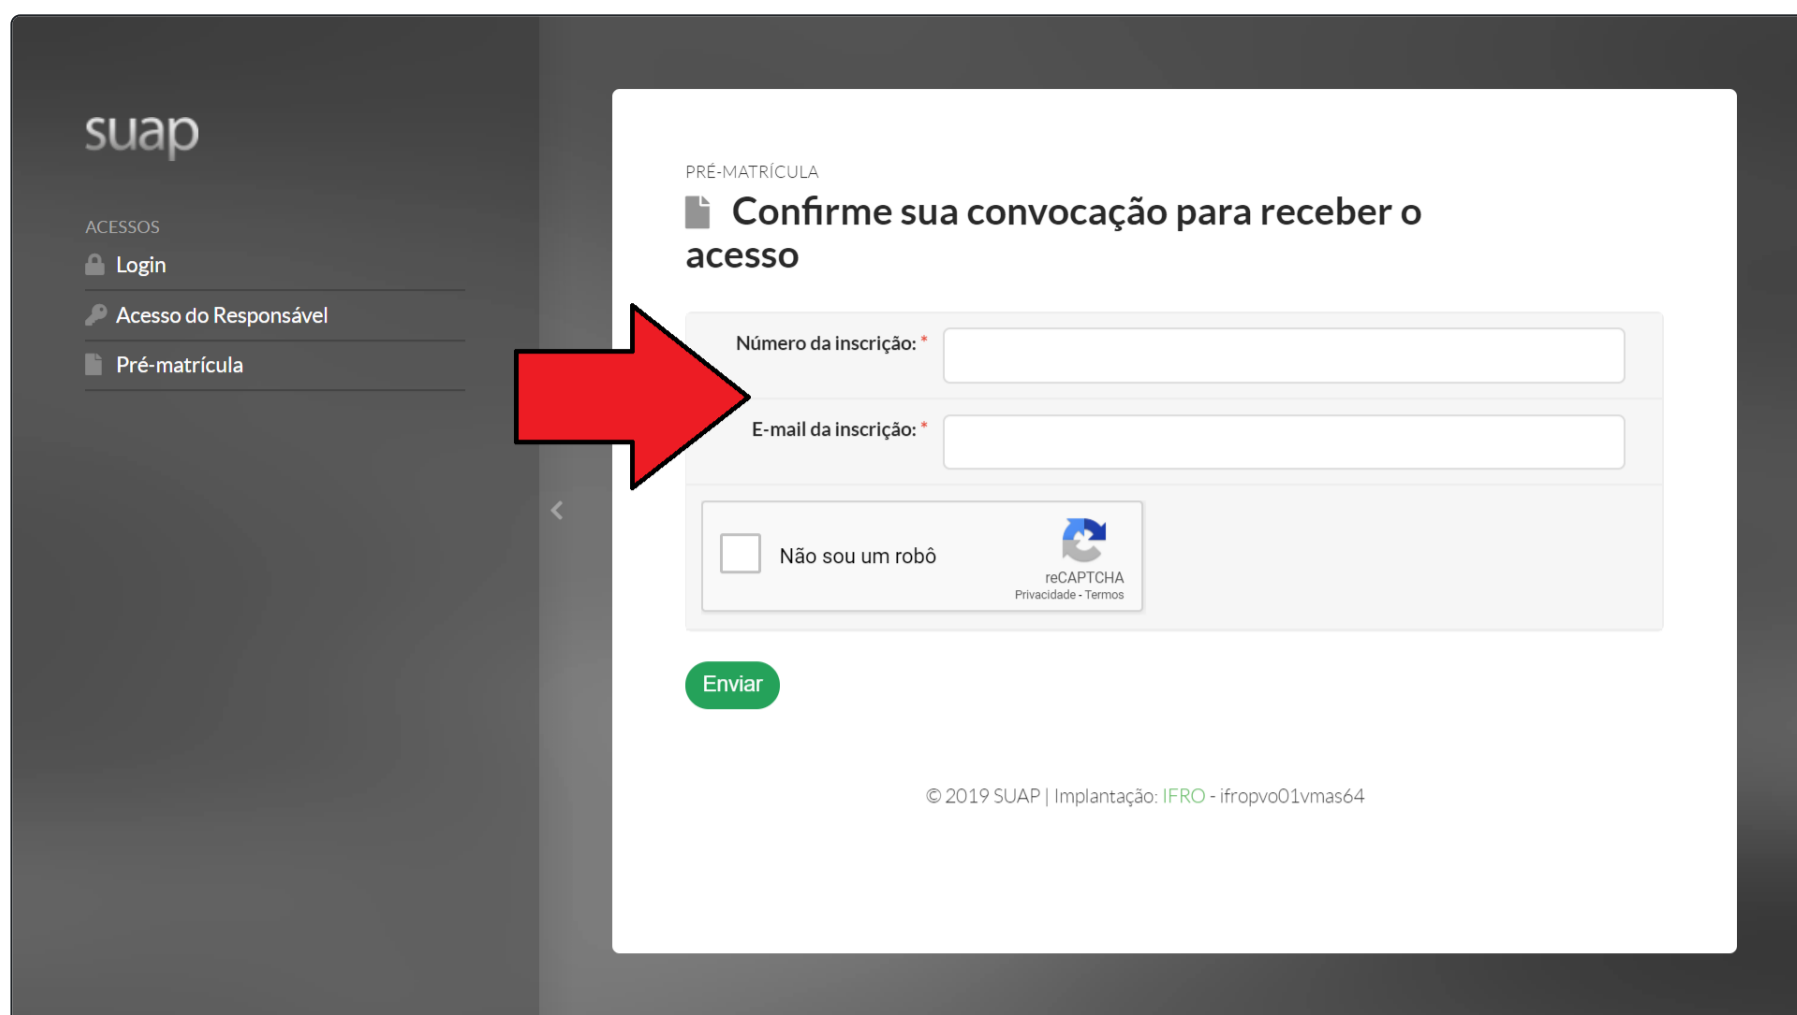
suap

ACESSOS

Login

Acesso do Responsável

Pré-matrícula

PRÉ-MATRÍCULA

Confirme sua convocação para receber o acesso

Número da inscrição: *

E-mail da inscrição: *

Não sou um robô

reCAPTCHA
Privacidade - Termos

Enviar

© 2019 SUAP | Implantação: IFRO - ifropvo01vmas64